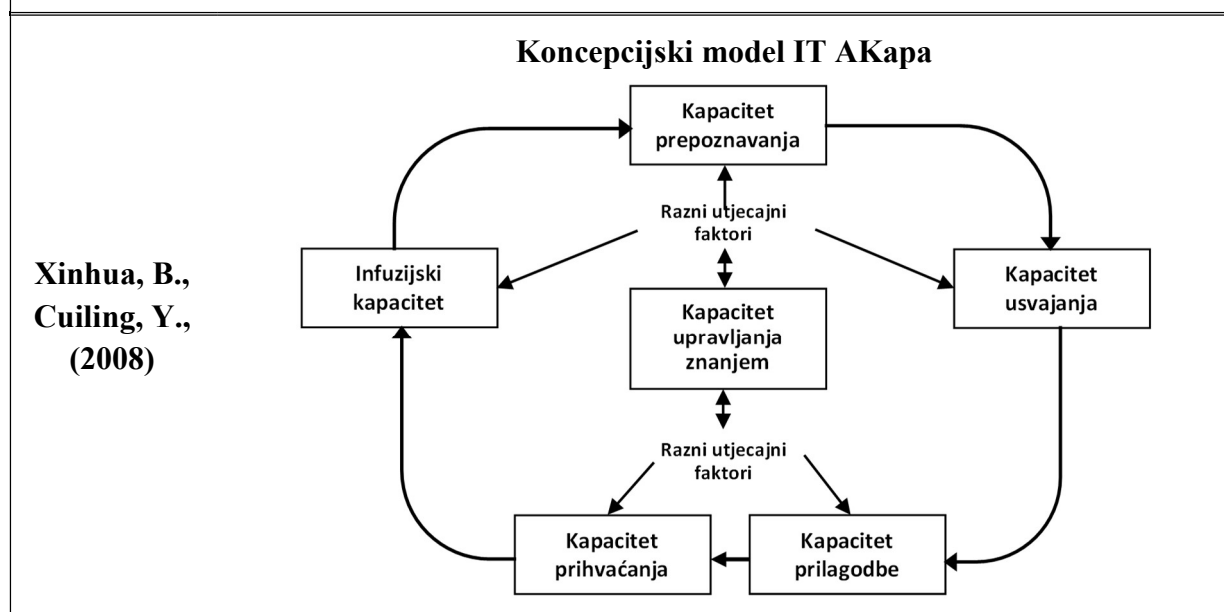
Koncepcijski model IT AKapa

Xinhua, B., Cuiling, Y., (2008)

Kapacitet prepoznavanja

Razni utjecajni faktori

Infuzijski kapacitet

Kapacitet usvajanja

Kapacitet upravljanja znanjem

Razni utjecajni faktori

Kapacitet prihvaćanja

Kapacitet prilagodbe